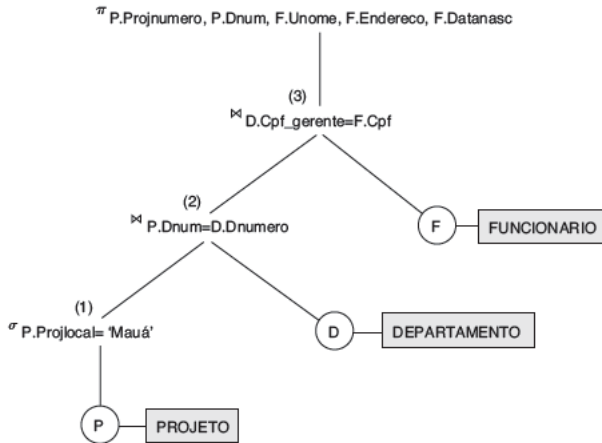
$\pi$ P.Projnumero, P.Dnum, F.Unome, F.Endereco, F.Datanasc

(3)
$\bowtie$ D.Cpf_gerente=F.Cpf

(2)
$\bowtie$ P.Dnum=D.Dnumero

F FUNCIONARIO

(1)
$\sigma$ P.Projlocal= 'Mauá'

D DEPARTAMENTO

P PROJETO